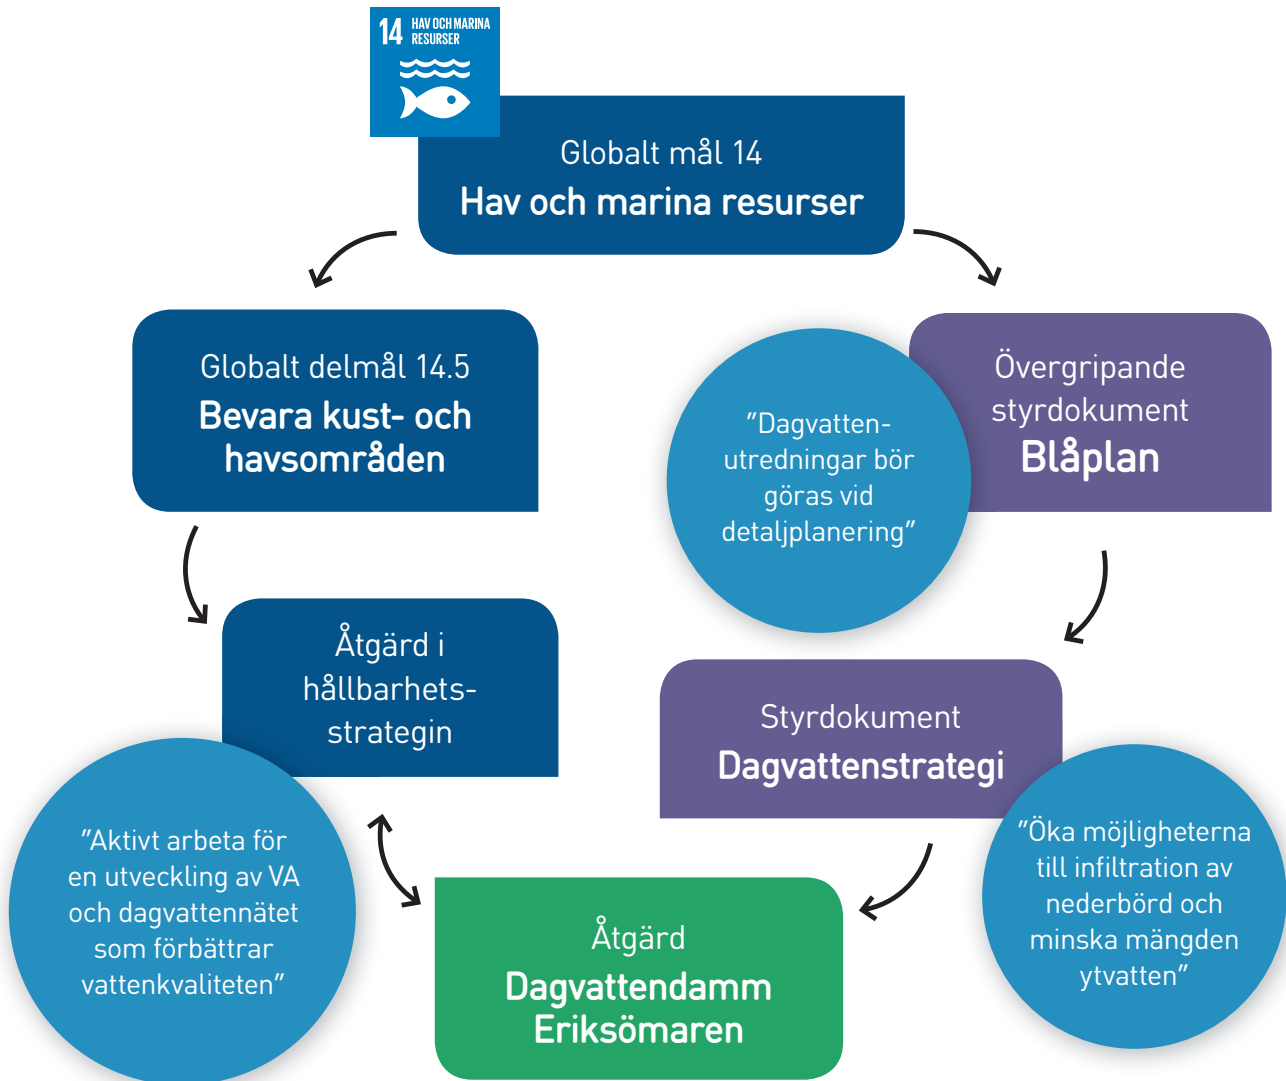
14 HAV OCH MARINA RESURSER

Globalt mål 14
Hav och marina resurser

Globalt delmål 14.5
Bevara kust- och havsområden

Övergripande styrdokument
Blåplan

”Dagvattenutredningar bör göras vid detaljplanering”

Åtgärd i hållbarhetsstrategin

Styrdokument
Dagvattenstrategi

”Aktivt arbeta för en utveckling av VA och dagvattennätet som förbättrar vattenkvaliteten”

”Öka möjligheterna till infiltration av nederbörd och minska mängden ytvatten”

Åtgärd
Dagvattendamm Eriksömaren